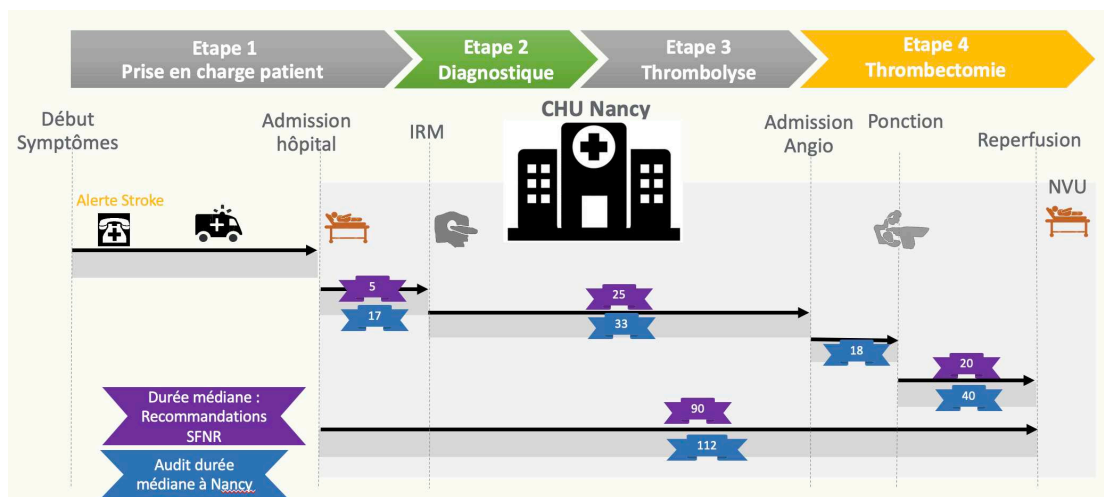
Etape 1
Prise en charge patient

Etape 2
Diagnostique

Etape 3
Thrombolyse

Etape 4
Thrombectomie

Début Symptômes

Admission hôpital

IRM

CHU Nancy

Admission Angio

Ponction

Reperfusion

Alerte Stroke

NVU

5
17

25
33

18

20
40

Durée médiane : Recommandations SFNR

90

Audit durée médiane à Nancy

112